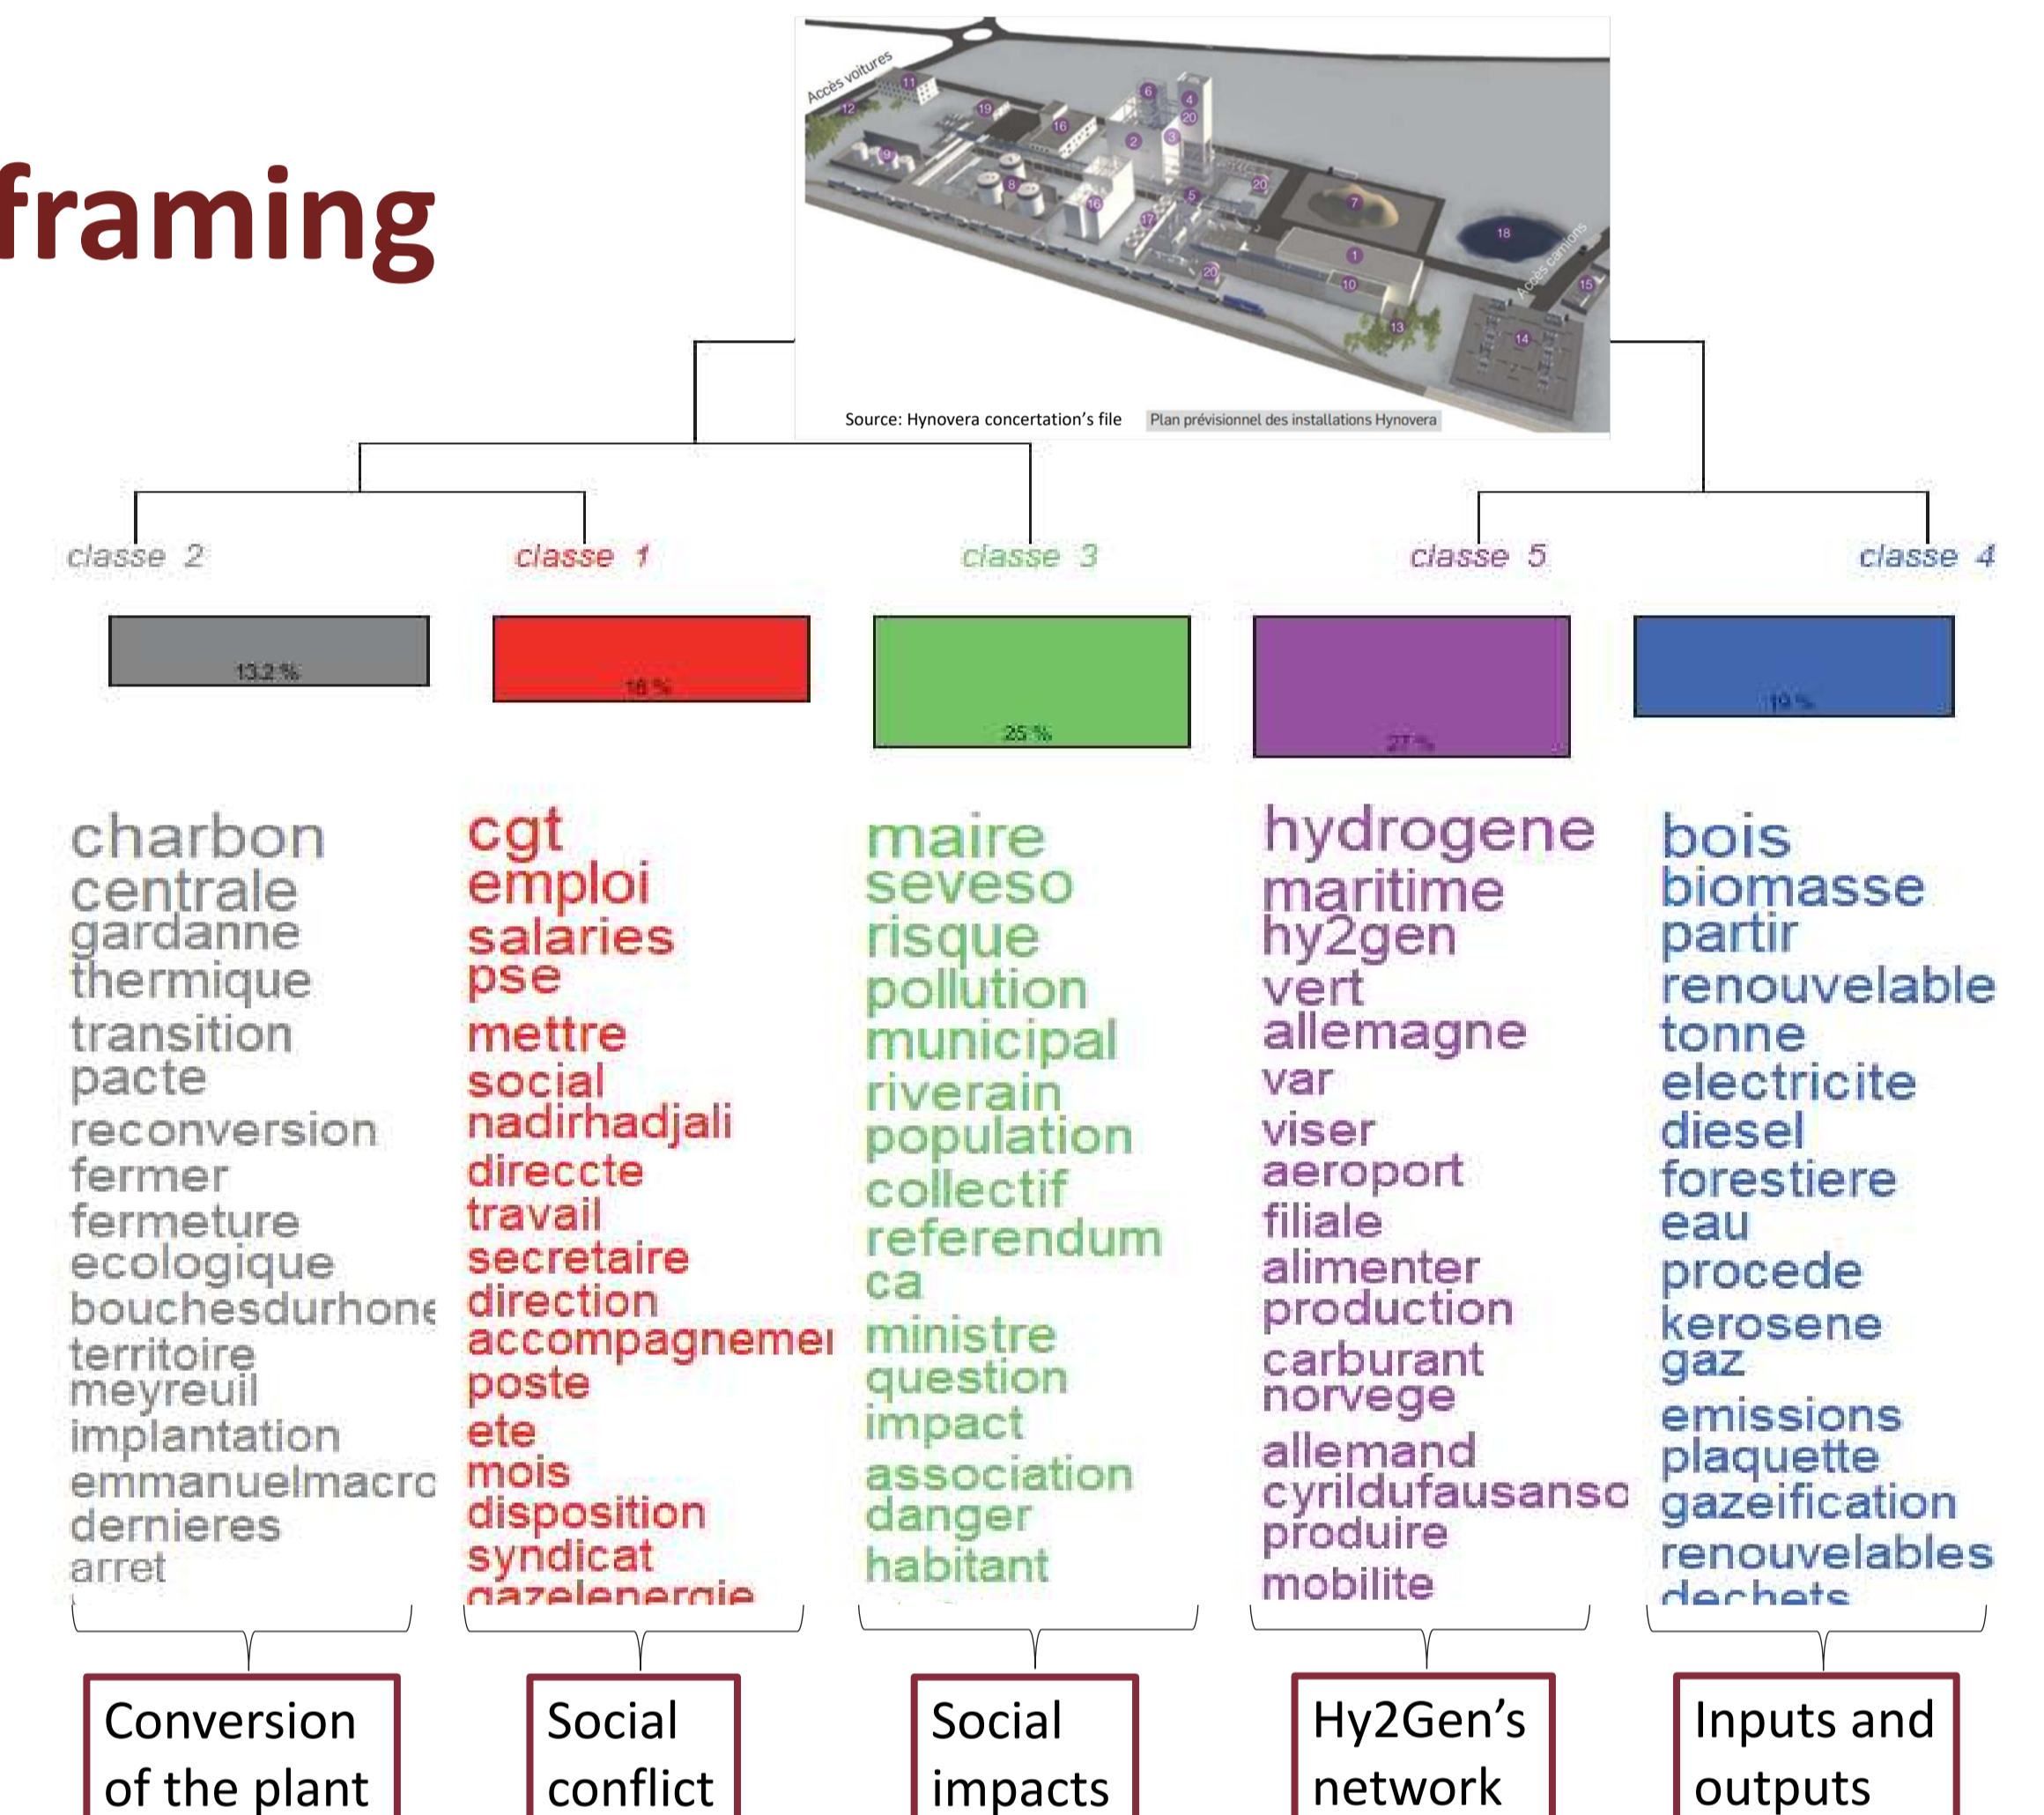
framing

Accès voitures
11
12
19
6
4
20
3
16
2
9
8
16
20
7
17
5
18
Accès camions
1
20
10
15
13
14

Source: Hynovera concertation's file

Plan prévisionnel des installations Hynovera

classe 2
classe 1
classe 3
classe 5
classe 4

13.2 %
16 %
25 %
27 %
19 %

charbon
centrale
gardanne
thermique
transition
pacte
reconversion
fermer
fermeture
ecologique
bouchesdurhone
territoire
meyreuil
implantation
emmanuelmacro
dernieres
arret

cgt
emploi
salaries
pse
mettre
social
nadirhadjali
direccte
travail
secretaire
direction
accompagneme
poste
ete
mois
disposition
syndicat
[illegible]

maire
seveso
risque
pollution
municipal
riverain
population
collectif
referendum
ca
ministre
question
impact
association
danger
habitant

hydrogene
maritime
hy2gen
vert
allemagne
var
viser
aeroport
filiale
alimenter
production
carburant
norvege
allemand
cyrildufausanso
produire
mobilite

bois
biomasse
partir
renouvelable
tonne
electricite
diesel
forestiere
eau
procede
kerosene
gaz
emissions
plaquette
gazeification
renouvelables
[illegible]

Conversion of the plant

Social conflict

Social impacts

Hy2Gen's network

Inputs and outputs